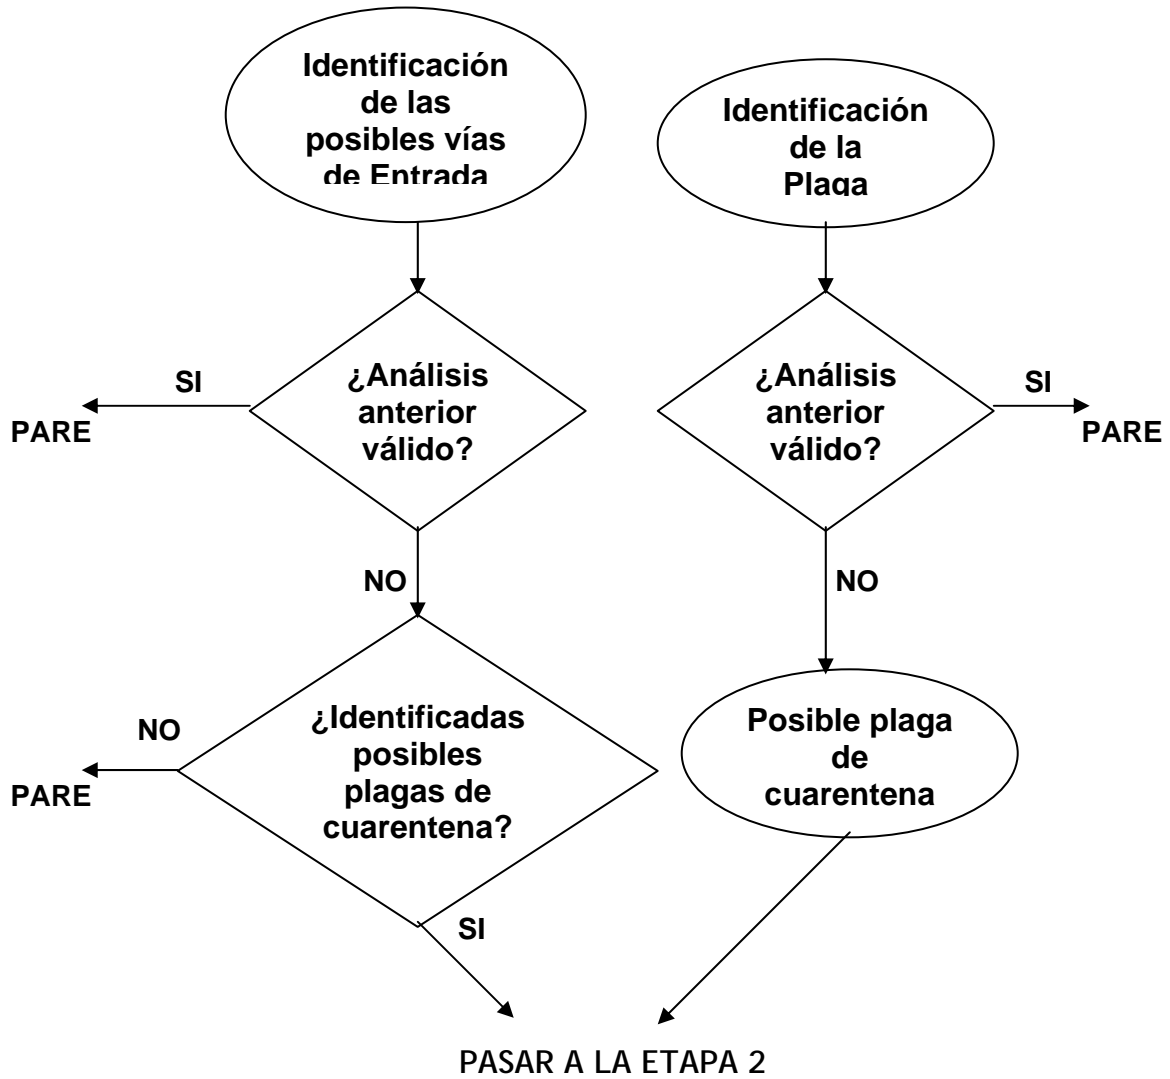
Identificación de las posibles vías de Entrada

Identificación de la Plaga

SI

PARE

¿Análisis anterior válido?

¿Análisis anterior válido?

SI

PARE

NO

NO

NO

PARE

¿Identificadas posibles plagas de cuarentena?

Posible plaga de cuarentena

SI

PASAR A LA ETAPA 2